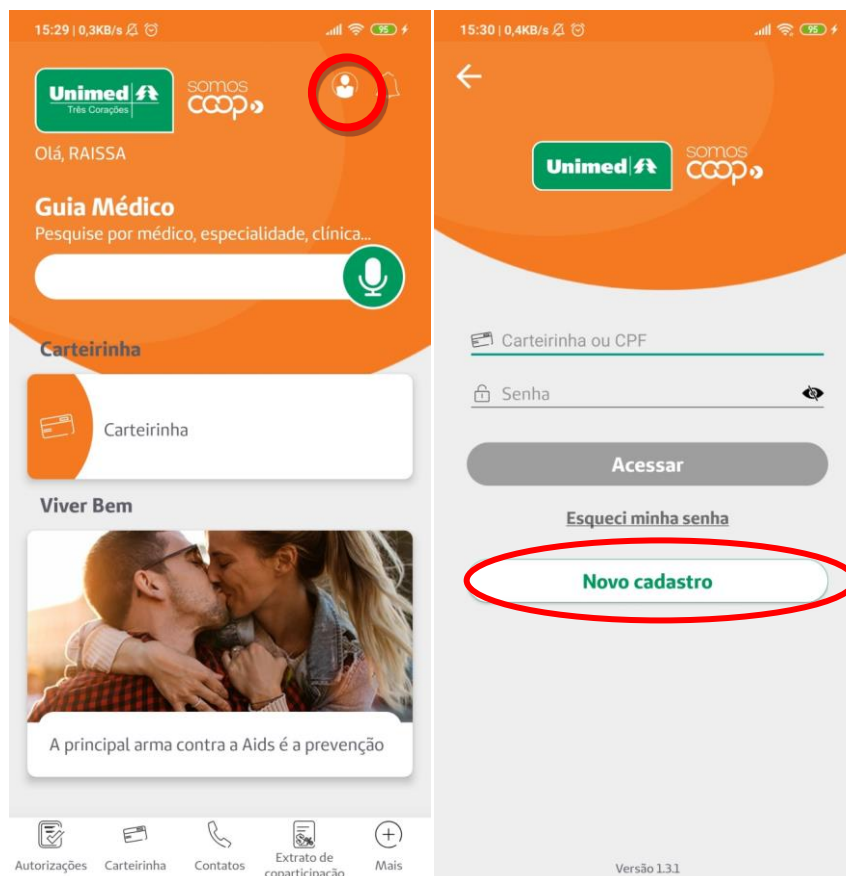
15:29 | 0,3KB/s 95

Unimed Três Corações somos coop

Olá, RAISSA

Guia Médico
Pesquise por médico, especialidade, clínica...

Carteirinha

Carteirinha

Viver Bem

A principal arma contra a Aids é a prevenção

Autorizações Carteirinha Contatos Extrato de coparticipação Mais

15:30 | 0,4KB/s 95

Unimed somos coop

Carteirinha ou CPF

Senha

Acessar

Esqueci minha senha

Novo cadastro

Versão 1.3.1